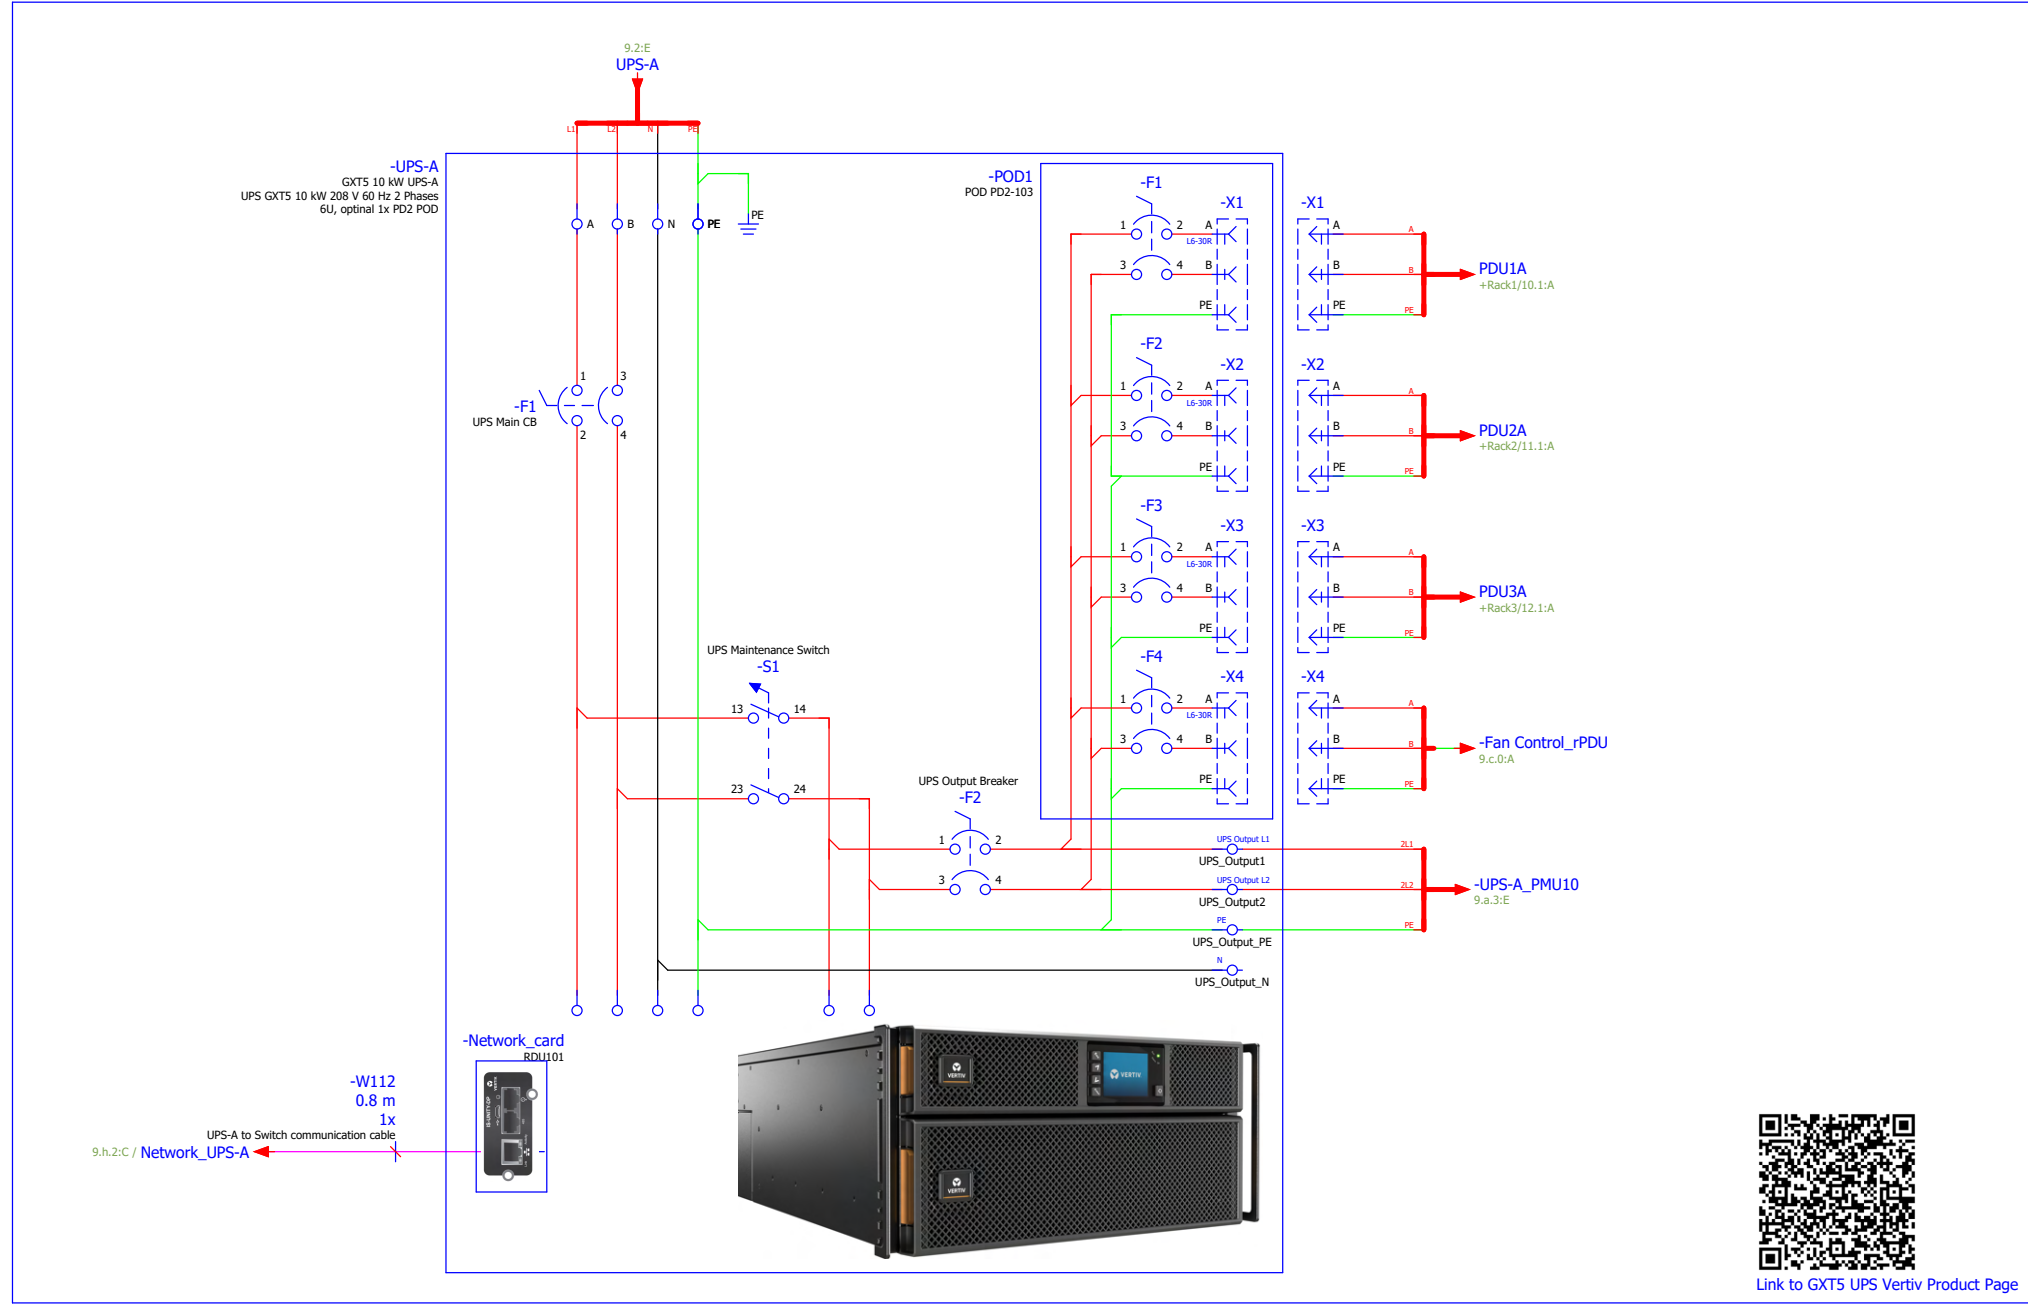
9.2:E
UPS-A

L1 L2 N PE

-UPS-A
GXT5 10 kW UPS-A
UPS GXT5 10 kW 208 V 60 Hz 2 Phases
6U, optinal 1x PD2 POD

A B N PE
PE

-POD1
POD PD2-103

-F1
-X1
1 2 A
L6-30R
3 4 B
PE

-F2
-X2
1 2 A
L6-30R
3 4 B
PE

-F3
-X3
1 2 A
L6-30R
3 4 B
PE

-F4
-X4
1 2 A
L6-30R
3 4 B
PE

-X1
A
B
PE
A
B
PE
PDU1A
+Rack1/10.1:A

-X2
A
B
PE
A
B
PE
PDU2A
+Rack2/11.1:A

-X3
A
B
PE
A
B
PE
PDU3A
+Rack3/12.1:A

-X4
A
B
PE
A
B
PE
-Fan Control_rPDU
9.c.0:A

1 3
-F1
UPS Main CB
2 4

UPS Maintenance Switch
-S1
13 14
23 24

UPS Output Breaker
-F2
1 2
3 4

UPS Output L1
UPS_Output1
UPS Output L2
UPS_Output2
PE
UPS_Output_PE
N
UPS_Output_N

2L1
2L2
PE
-UPS-A_PMU10
9.a.3:E

-Network_card
RDU101

-W112
0.8 m
1x
UPS-A to Switch communication cable
9.h.2:C / Network_UPS-A

VERTIV
VERTIV
VERTIV

Link to GXT5 UPS Vertiv Product Page